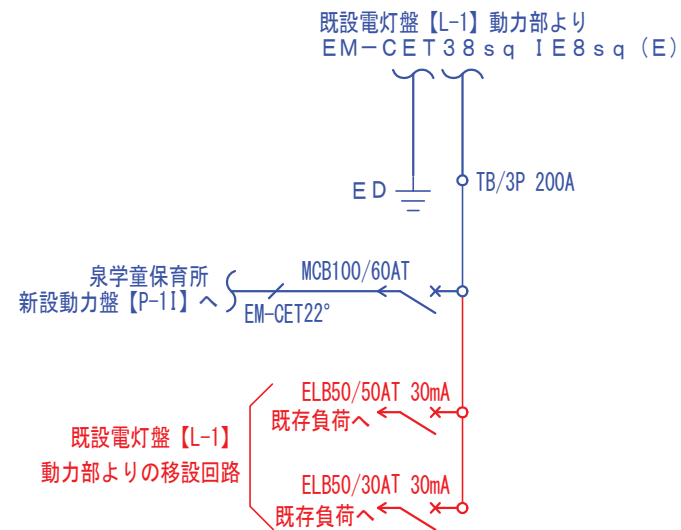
既設電灯盤【L-1】動力部より
EM−CET38sq IE8sq (E)

ED

TB/3P 200A

泉学童保育所
新設動力盤【P-1I】へ

MCB100/60AT

EM-CET22°

既設電灯盤【L-1】
動力部よりの移設回路

ELB50/50AT 30mA
既存負荷へ

ELB50/30AT 30mA
既存負荷へ